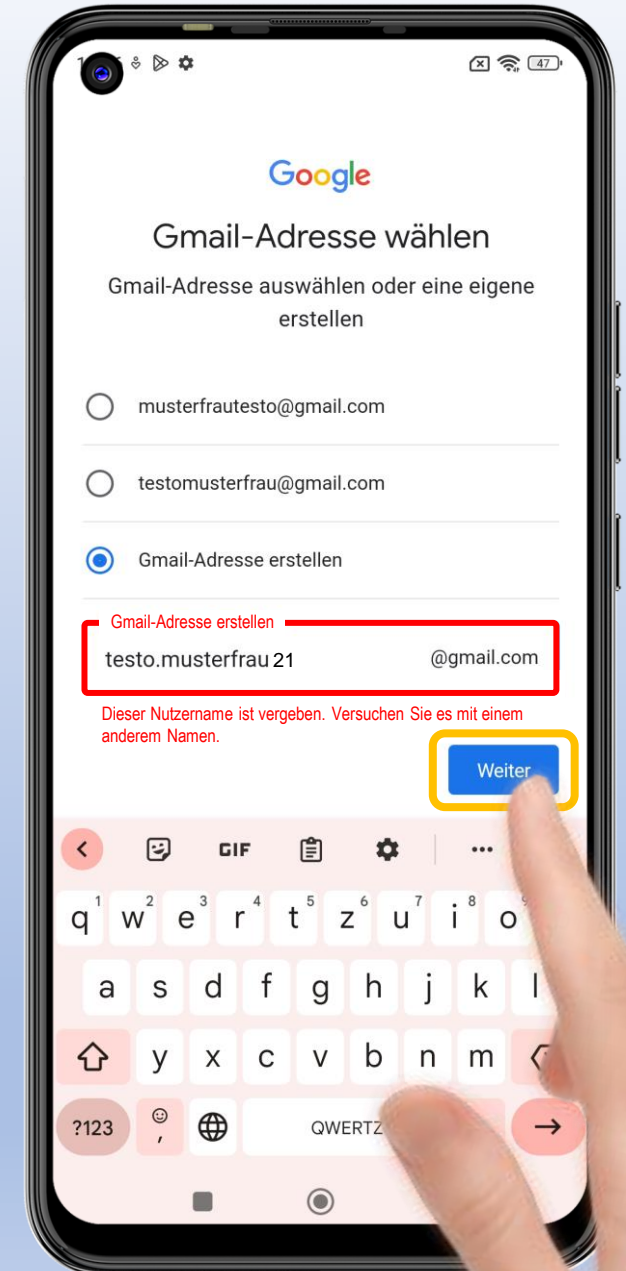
Google

Gmail-Adresse wählen

Gmail-Adresse auswählen oder eine eigene erstellen

musterfrautesto@gmail.com

testomusterfrau@gmail.com

Gmail-Adresse erstellen

Gmail-Adresse erstellen

testo.musterfrau 21 @gmail.com

Dieser Nutzername ist vergeben. Versuchen Sie es mit einem anderem Namen.

Weiter

GIF

q 1 w 2 e 3 r 4 t 5 z 6 u 7 i 8 o 9

a s d f g h j k l

y x c v b n m

?123 , QWERTZ